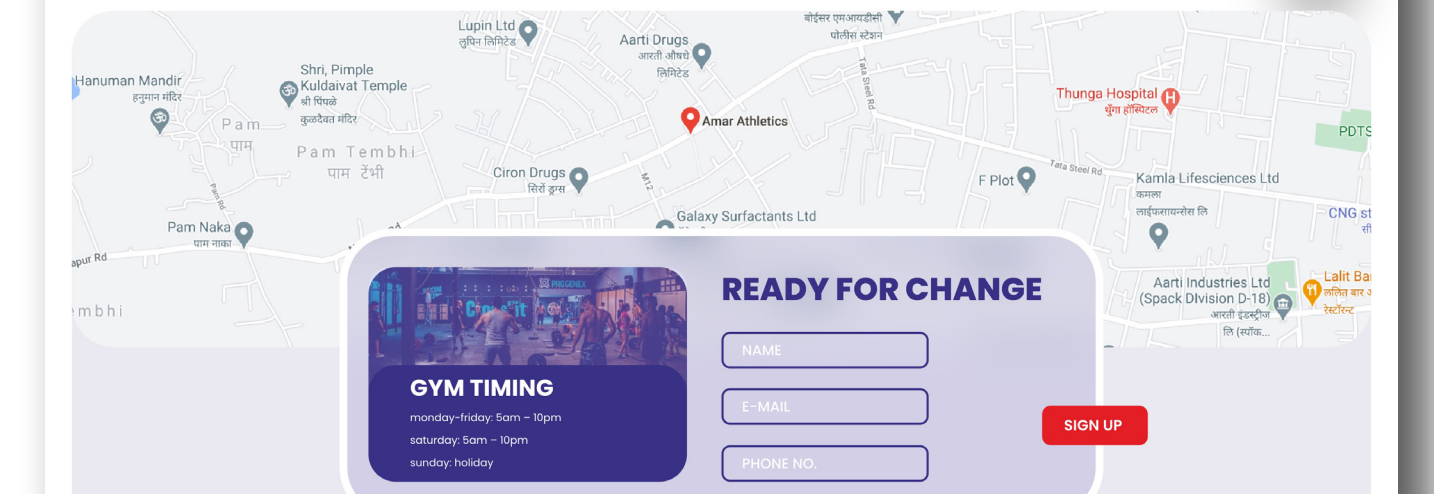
Lupin Ltd
लुपिन लिमिटेड

Aarti Drugs
आरती औषधे
लिमिटेड

बोईसर एमआयडीसी
पोलीस स्टेशन

Hanuman Mandir
हनुमान मंदिर

Shri, Pimple Kuldaivat Temple
श्री पिंपळे
कुळदैवत मंदिर

Pam
पाम

Pam Tembhi
पाम टेंभी

Amar Athletics

Tata Steel Rd

Thunga Hospital
थुंगा हॉस्पिटल

PDTS

Ciron Drugs
सिरों ड्रग्स

M12

F Plot

Tata Steel Rd

Kamla Lifesciences Ltd
कमला
लाईफसायन्सेस लि

Galaxy Surfactants Ltd

CNG st

Pam Naka
पाम नाका

Pam Rd

apur Rd

Aarti Industries Ltd (Spack Dlvision D-18)
आरती इंडस्ट्रीज
लि (स्पॉक...

Lalit Ba
ललित बार
रेस्टॉरंट

mbhi

GYM TIMING
monday-friday: 5am – 10pm
saturday: 5am – 10pm
sunday: holiday

READY FOR CHANGE
NAME
E-MAIL
PHONE NO.
SIGN UP